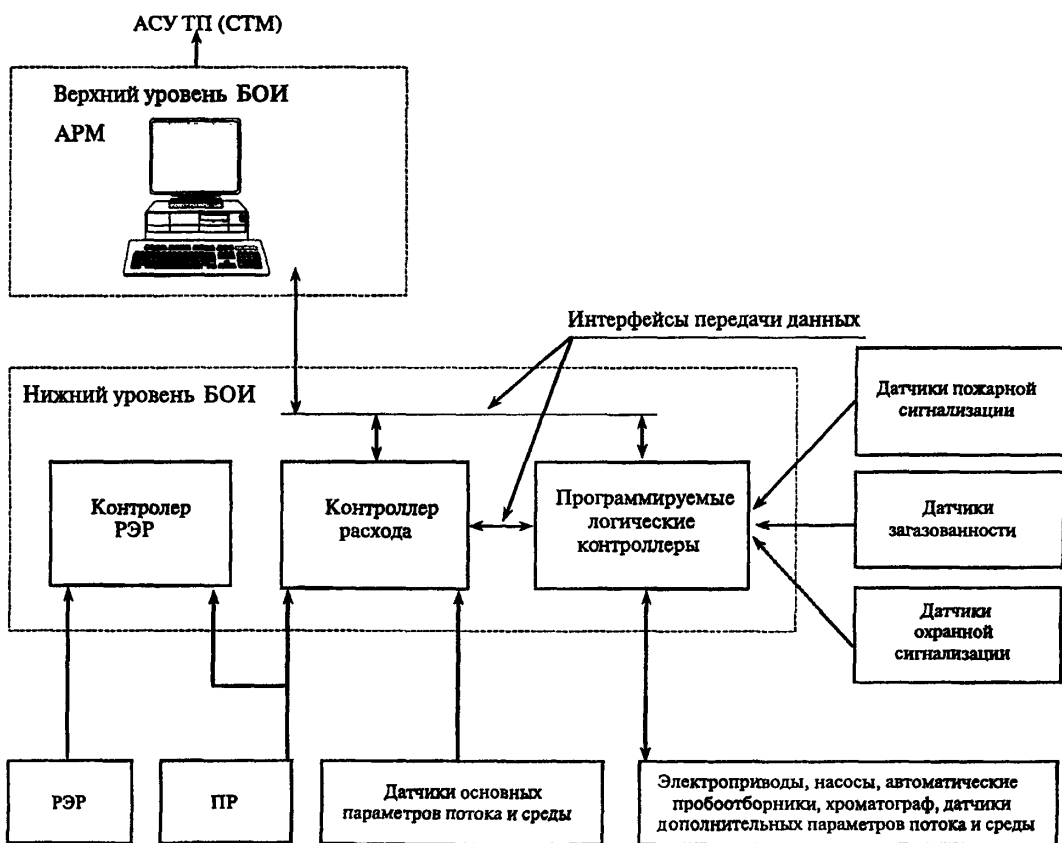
АСУ ТП (СТМ)

Верхний уровень БОИ

АРМ

Интерфейсы передачи данных

Нижний уровень БОИ

Контролер РЭР

Контроллер расхода

Программируемые логические контроллеры

Датчики пожарной сигнализации

Датчики загазованности

Датчики охранной сигнализации

РЭР

ПР

Датчики основных параметров потока и среды

Электроприводы, насосы, автоматические пробоотборники, хроматограф, датчики дополнительных параметров потока и среды